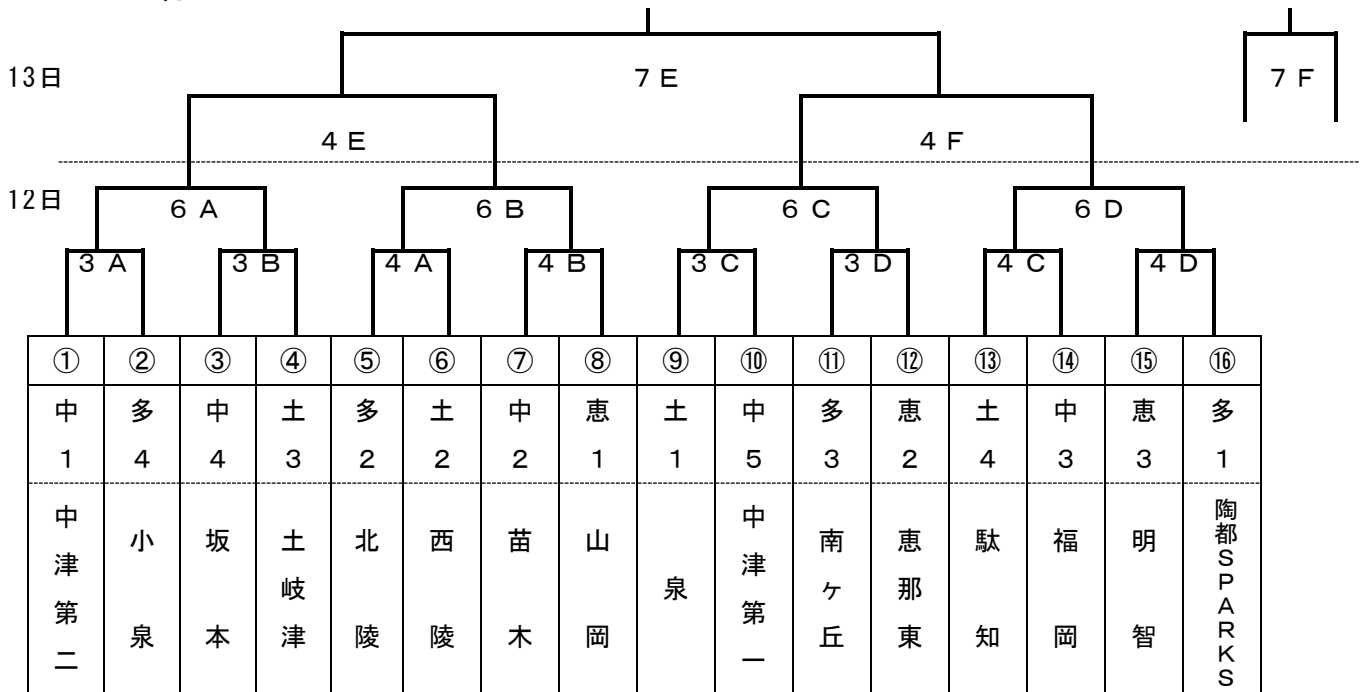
13日

7 E

7 F

4 E

4 F

12日

6 A

6 B

6 C

6 D

3 A

3 B

4 A

4 B

3 C

3 D

4 C

4 D

| ① | ② | ③ | ④ | ⑤ | ⑥ | ⑦ | ⑧ | ⑨ | ⑩ | ⑪ | ⑫ | ⑬ | ⑭ | ⑮ | ⑯ |
|---|---|---|---|---|---|---|---|---|---|---|---|---|---|---|---|
| 中 1 | 多 4 | 中 4 | 土 3 | 多 2 | 土 2 | 中 2 | 恵 1 | 土 1 | 中 5 | 多 3 | 恵 2 | 土 4 | 中 3 | 恵 3 | 多 1 |
| 中津第二 | 小泉 | 坂本 | 土岐津 | 北陵 | 西陵 | 苗木 | 山岡 | 泉 | 中津第一 | 南ヶ丘 | 恵那東 | 駄知 | 福岡 | 明智 | 陶都SPARKS |